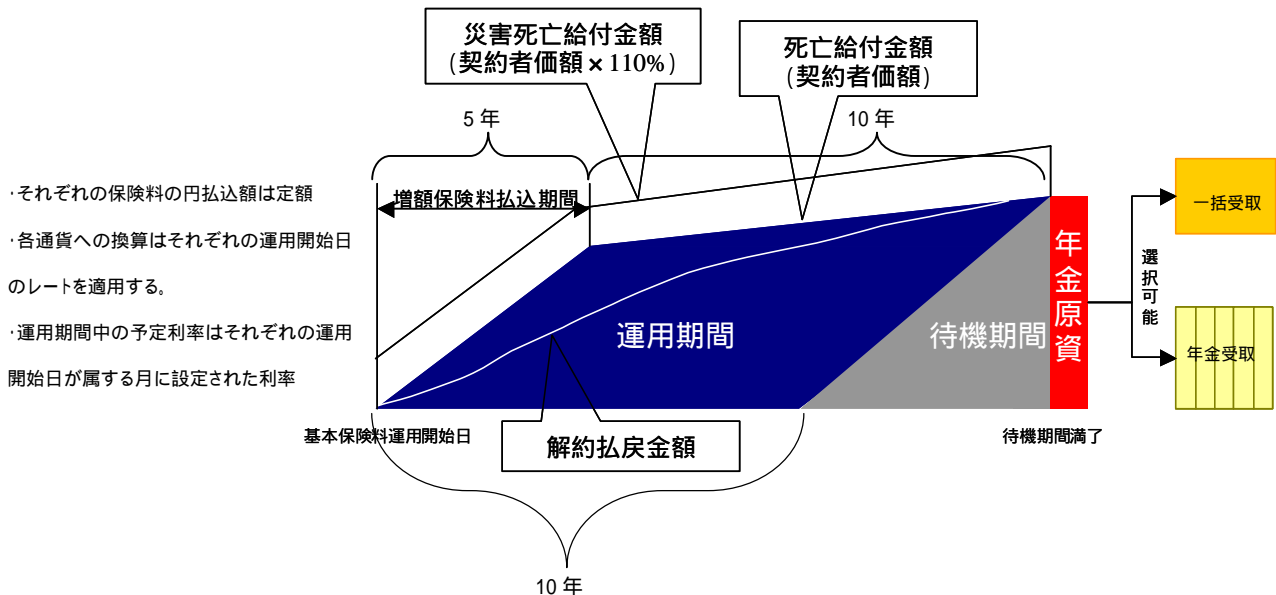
災害死亡給付金額
(契約者価額×110%)

死亡給付金額
(契約者価額)

5年

10年

・それぞれの保険料の円払込額は定額

・各通貨への換算はそれぞれの運用開始日のレートを適用する。

・運用期間中の予定利率はそれぞれの運用開始日が属する月に設定された利率

増額保険料払込期間

運用期間

待機期間

年金原資

選択可能

一括受取

年金受取

基本保険料運用開始日

解約払戻金額

待機期間満了

10年